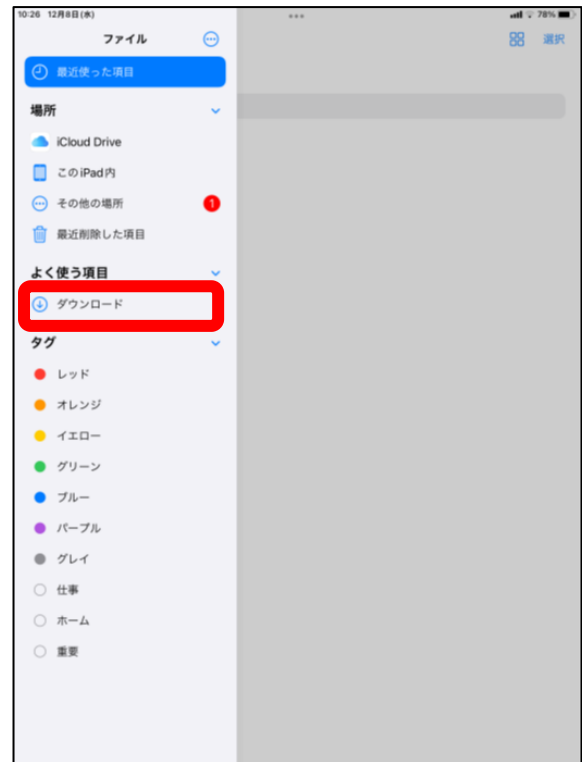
10:26 12月8日(水)

78%

ファイル

選択

最近使った項目

場所

iCloud Drive

このiPad内

その他の場所

1

最近削除した項目

よく使う項目

ダウンロード

タグ

レッド

オレンジ

イエロー

グリーン

ブルー

パープル

グレイ

仕事

ホーム

重要